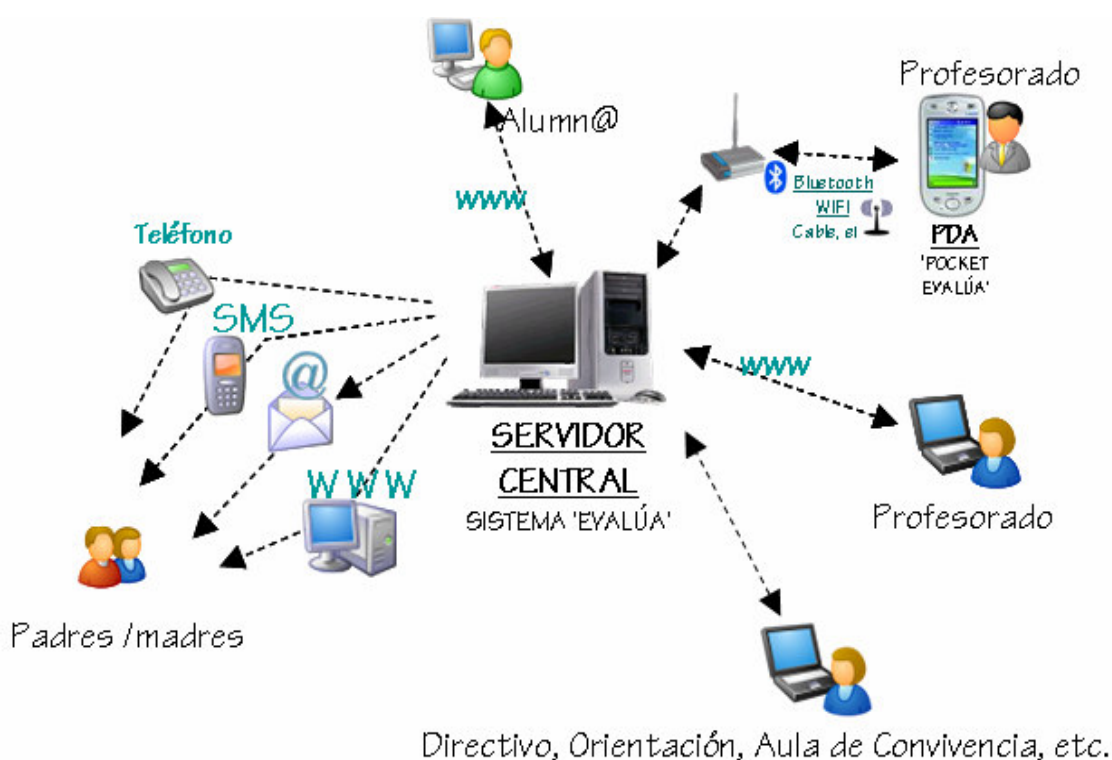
Alumn@

Profesorado

Bluetooth
WIFI
Cable, el

PDA
'POCKET EVALÚA'

WWW

Teléfono

SMS

@

WWW

SERVIDOR CENTRAL
SISTEMA 'EVALÚA'

WWW

Profesorado

Padres /madres

Directivo, Orientación, Aula de Convivencia, etc.